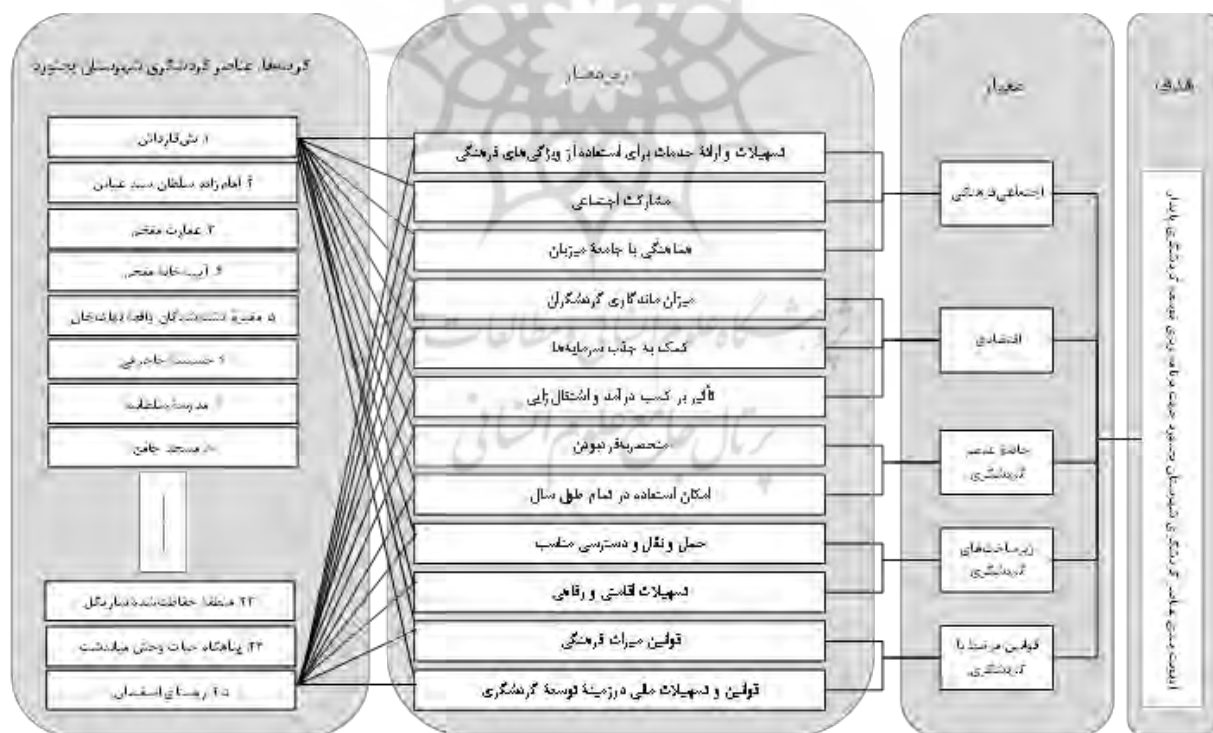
هدف

اهمیت‌سنجی عناصر گردشگری شهرستان بجنورد جهت برنامه‌ریزی توسعه گردشگری پایدار

معیار

اجتماعی-فرهنگی

اقتصادی

جاذبه عناصر گردشگری

زیرساخت‌های گردشگری

قوانین مرتبط با گردشگری

زیرمعیار

تسهیلات و ارائهٔ خدمات برای استفاده از ویژگی‌های فرهنگی

مشارکت اجتماعی

هماهنگی با جامعهٔ میزبان

میزان ماندگاری گردشگران

کمک به جذب سرمایه‌ها

تأثیر بر کسب درآمد و اشتغال‌زایی

منحصربه‌فرد بودن

امکان استفاده در تمام طول سال

حمل و نقل و دسترسی مناسب

تسهیلات اقامتی و رفاهی

قوانین میراث فرهنگی

قوانین و تسهیلات ملی در زمینهٔ توسعهٔ گردشگری

گزینه‌ها: عناصر گردشگری شهرستان بجنورد

۱. تپه قلعه‌خان

۲. امامزاده سلطان سید عباس

۳. عمارت مفخم

۴. آیینه‌خانهٔ مفخم

۵. مقبرهٔ کشته‌شدگان واقعهٔ دیلمقان

۶. حسینیهٔ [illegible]

۷. مدرسهٔ سلطانیه

۸. مسجد جامع

۲۳. منطقهٔ حفاظت‌شدهٔ سارگل

۲۴. پناهگاه حیات وحش میاندشت

۲۵. روستای اسفیدان